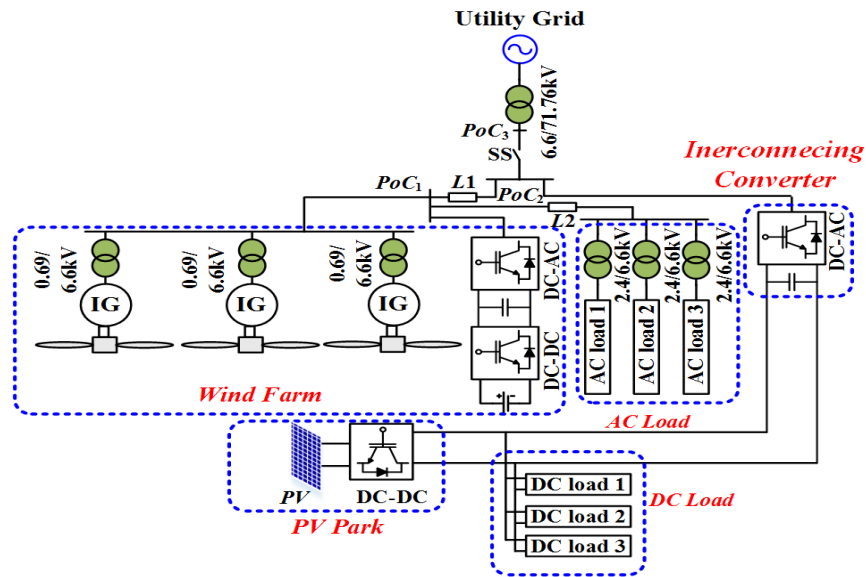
Utility Grid

6.6/71.76kV

$PoC_3$

SS

$PoC_1$

L1

$PoC_2$

L2

Inerconnecing Converter

0.69/ 6.6kV

IG

0.69/ 6.6kV

IG

0.69/ 6.6kV

IG

DC-AC

DC-DC

2.4/6.6kV

2.4/6.6kV

2.4/6.6kV

AC load 1

AC load 2

AC load 3

DC-AC

Wind Farm

AC Load

PV

DC-DC

PV Park

DC load 1

DC load 2

DC load 3

DC Load